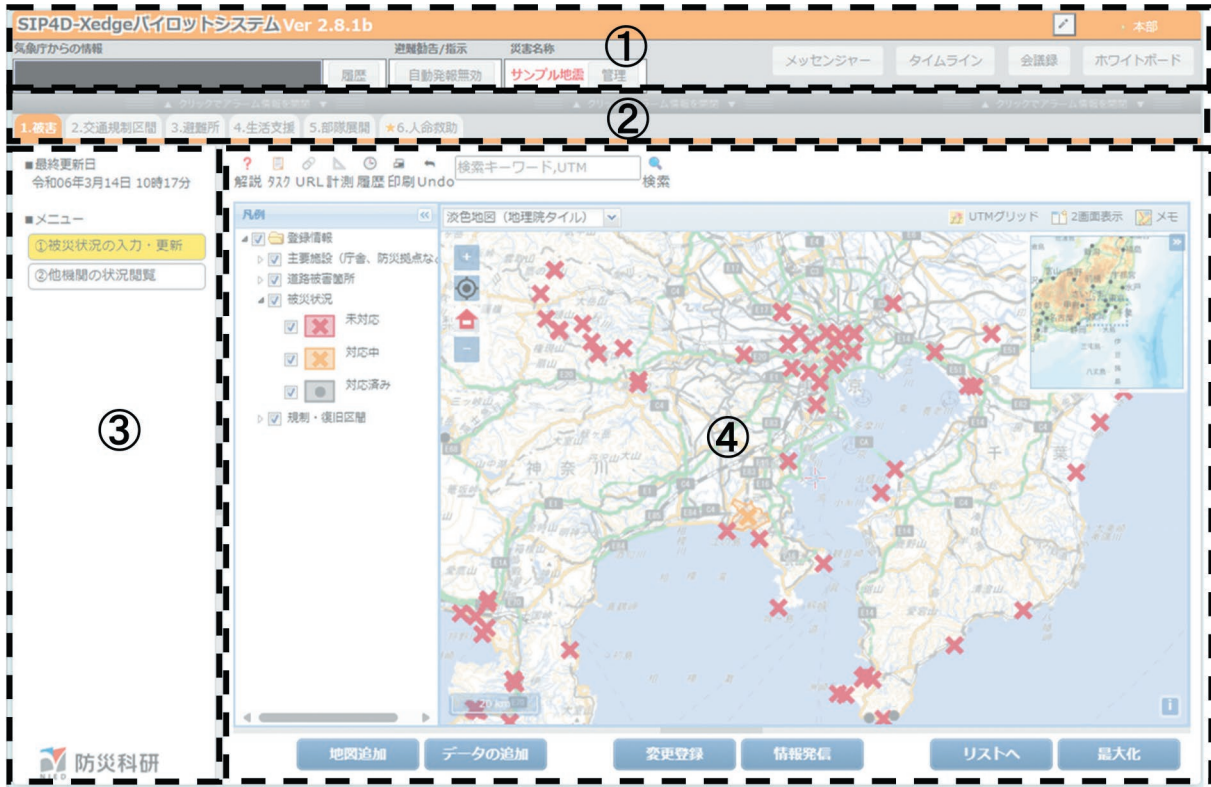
SIP4D-Xedgeパイロットシステム Ver 2.8.1b

本部

気象庁からの情報

履歴

避難勧告/指示

自動発報無効

災害名称

サンプル地震

管理

①

メッセンジャー

タイムライン

会議録

ホワイトボード

▲ クリックでアラーム情報を閉開 ▼

▲ クリックでアラーム情報を閉開 ▼

▲ クリックでアラーム情報を閉開 ▼

②

1.被害

2.交通規制区間

3.避難所

4.生活支援

5.部隊展開

★6.人命救助

■最終更新日
令和06年3月14日 10時17分

■メニュー

①被災状況の入力・更新

②他機関の状況閲覧

③

防災科研

解説 タスク URL 計測 履歴 印刷 Undo

検索キーワード,UTM

検索

凡例

登録情報

主要施設（庁舎、防災拠点など

道路被害箇所

被災状況

未対応

対応中

対応済み

規制・復旧区間

淡色地図（地理院タイル）

UTMグリッド

2画面表示

メモ

④

神奈川

千葉

20 km

地図追加

データの追加

変更登録

情報発信

リストへ

最大化